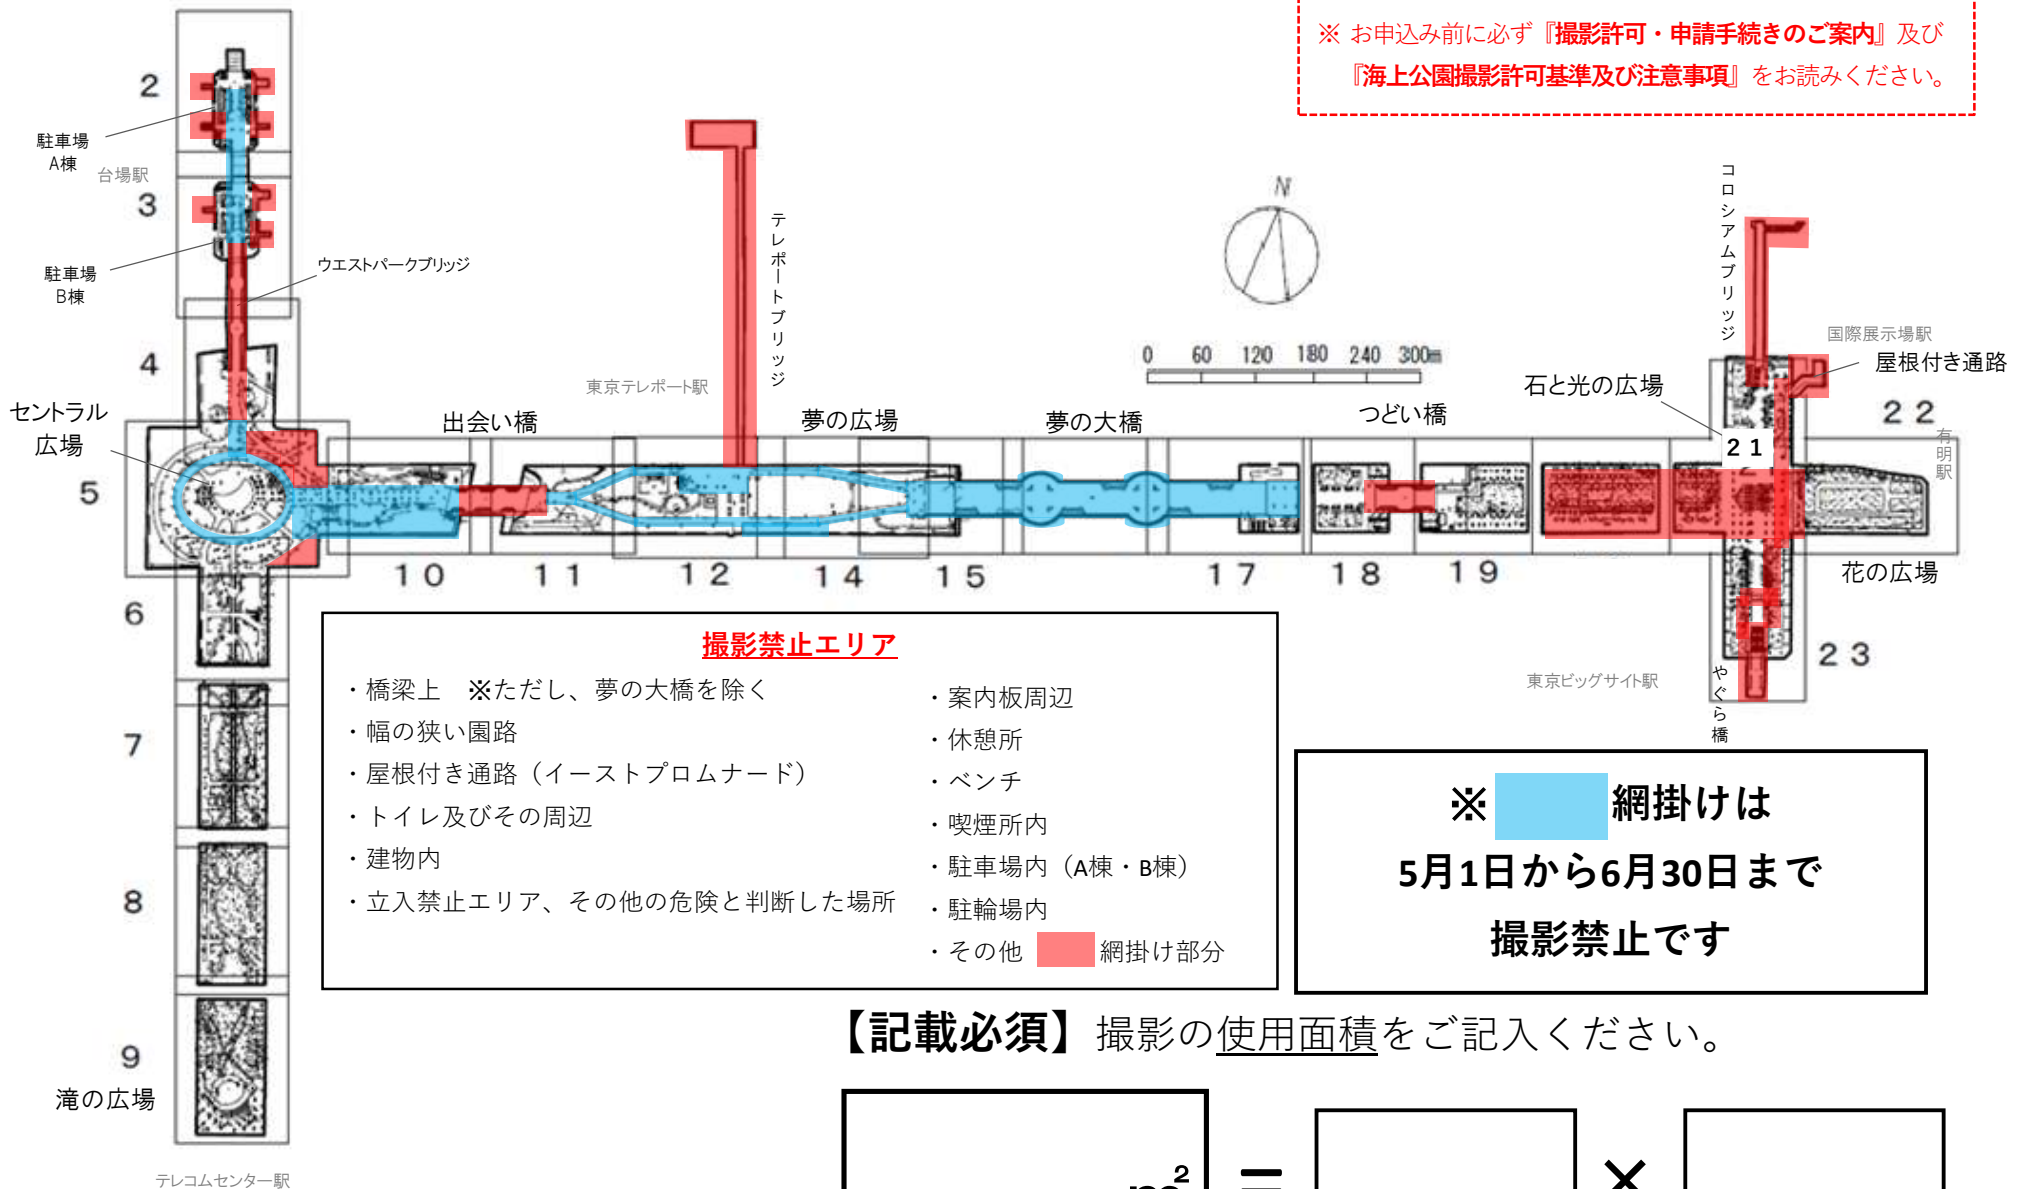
※ お申込み前に必ず『撮影許可・申請手続きのご案内』及び『海上公園撮影許可基準及び注意事項』をお読みください。

2
駐車場 A棟
台場駅
3
駐車場 B棟
ウエストパークブリッジ
4
セントラル広場
5
6
7
8
9
滝の広場
テレコムセンター駅

テレポートブリッジ
東京テレポート駅
出会い橋
夢の広場
夢の大橋
つどい橋
石と光の広場
コロシアムブリッジ
国際展示場駅
屋根付き通路
N
0 60 120 180 240 300m
21
22
有明駅
花の広場
23
東京ビッグサイト駅
やぐら橋
10 11 12 14 15 17 18 19

撮影禁止エリア
・橋梁上　※ただし、夢の大橋を除く
・幅の狭い園路
・屋根付き通路（イーストプロムナード）
・トイレ及びその周辺
・建物内
・立入禁止エリア、その他の危険と判断した場所
・案内板周辺
・休憩所
・ベンチ
・喫煙所内
・駐車場内（A棟・B棟）
・駐輪場内
・その他　網掛け部分

※ 網掛けは
5月1日から6月30日まで
撮影禁止です

【記載必須】撮影の使用面積をご記入ください。

$m^2$ = ×